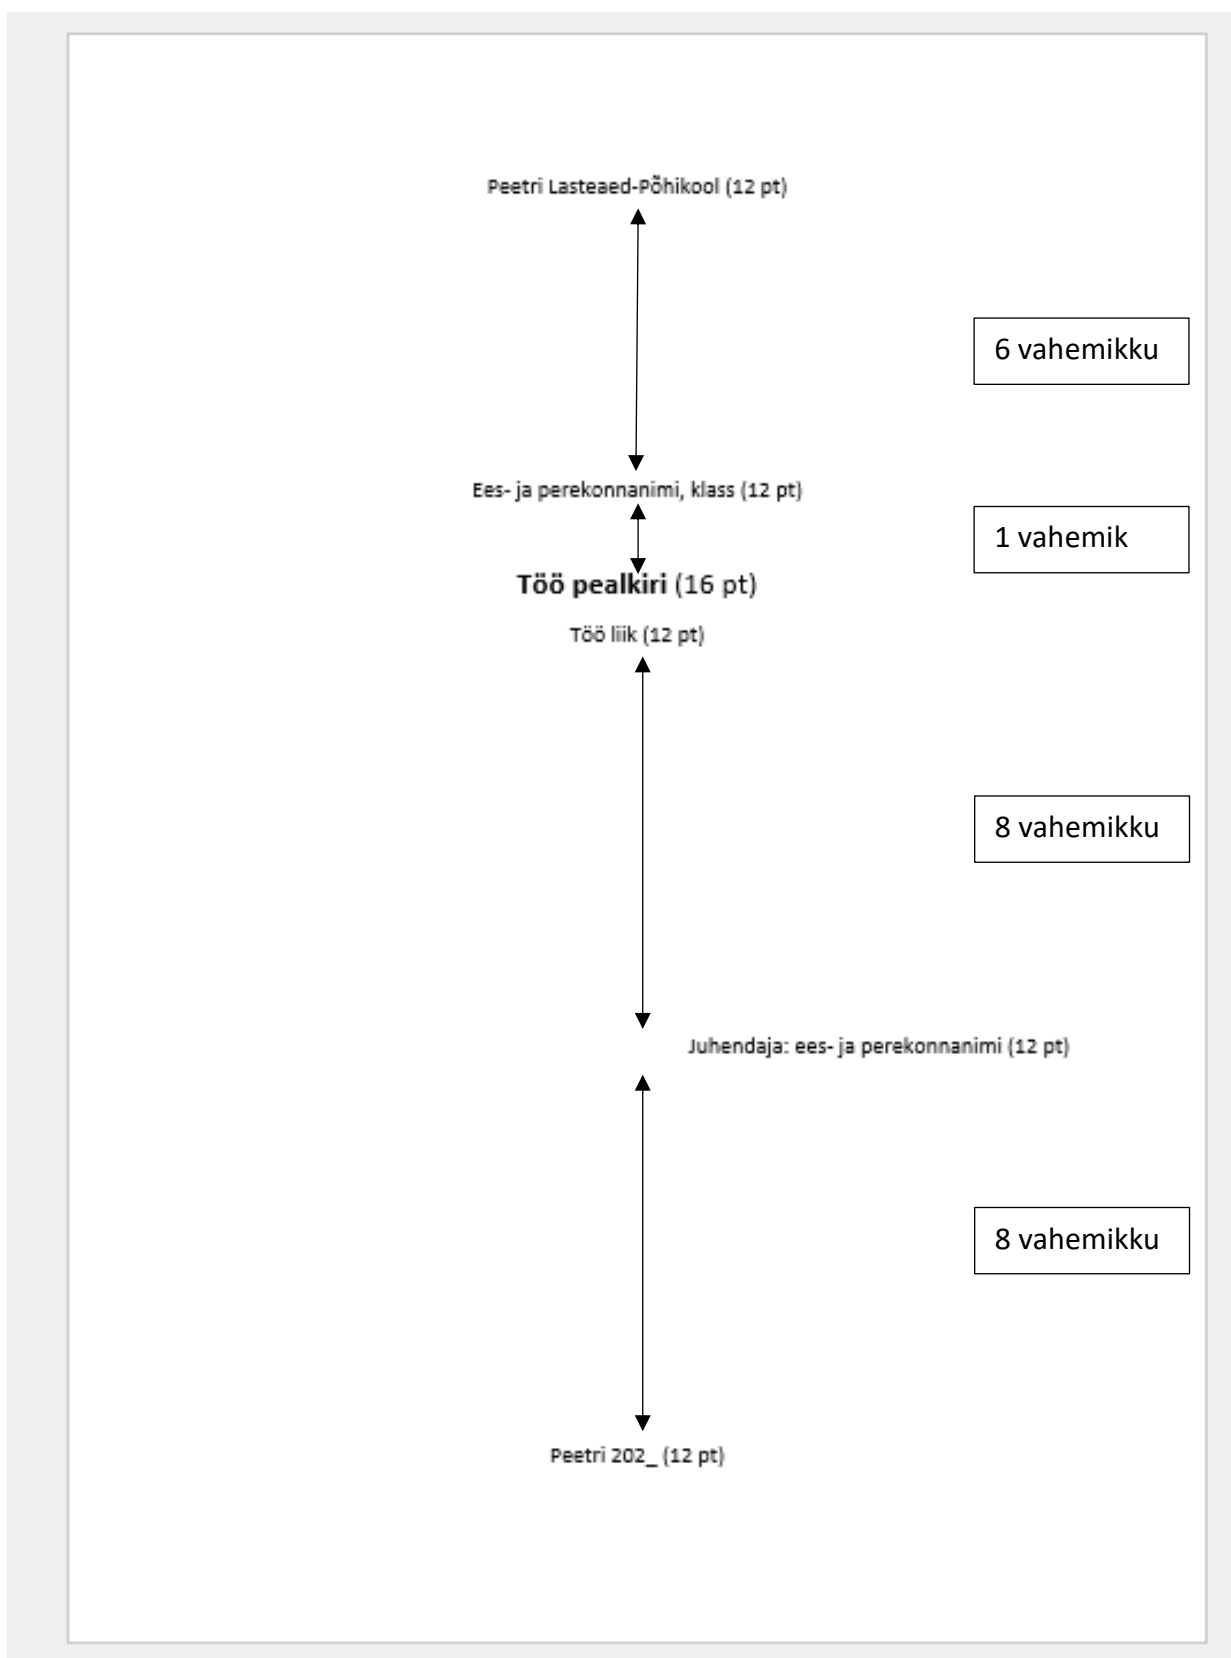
Peetri Lasteaed-Põhikool (12 pt)

6 vahemikku

Ees- ja perekonnanimi, klass (12 pt)

1 vahemik

**Töö pealkiri** (16 pt)

Töö liik (12 pt)

8 vahemikku

Juhendaja: ees- ja perekonnanimi (12 pt)

8 vahemikku

Peetri 202_ (12 pt)